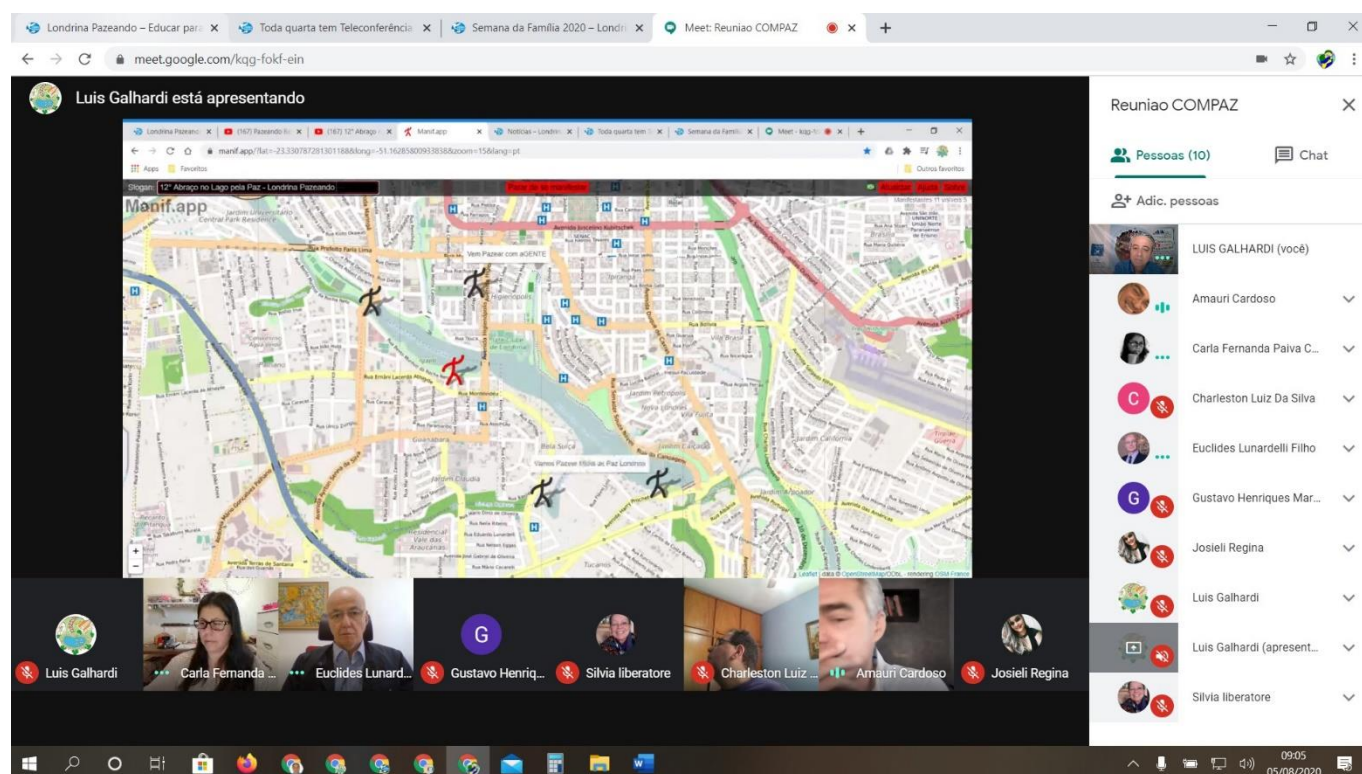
Londrina Pazeando – Educar para × | Toda quarta tem Teleconferência × | Semana da Família 2020 – Londri × | Meet: Reuniao COMPAZ × | +

meet.google.com/kqg-fokf-ein

Luis Galhardi está apresentando

Londrina Pazeand × | (167) Pazeando × | (167) 12º Abraço × | Manif.app × | Notícias – Londrin × | Toda quarta tem × | Semana da Famíli × | Meet - kqg-f × | +

manif.app/?lat=-23.330787281301188&long=-51.16285800933838&zoom=15&lang=pt

Apps | Favoritos | Outros favoritos

Slogan: 12º Abraço no Lago pela Paz - Londrina Pazeando

Para ir se manifeste

Atualizar | Ajuda | Sair

Manif.app

Vem Pazear com aGENTE

Vamos Pazear títulos ao Paz Londrina

Leaflet | data © OpenStreetMap/ODbL - rendering OSM France

Reuniao COMPAZ

Pessoas (10)

Chat

Adic. pessoas

LUIS GALHARDI (você)

Amauri Cardoso

Carla Fernanda Paiva C...

Charleston Luiz Da Silva

Euclides Lunardelli Filho

Gustavo Henriques Mar...

Josieli Regina

Luis Galhardi

Luis Galhardi (apresent...

Silvia liberatore

Luis Galhardi

Carla Fernanda ...

Euclides Lunard...

Gustavo Henriq...

Silvia liberatore

Charleston Luiz ...

Amauri Cardoso

Josieli Regina

09:05
05/08/2020